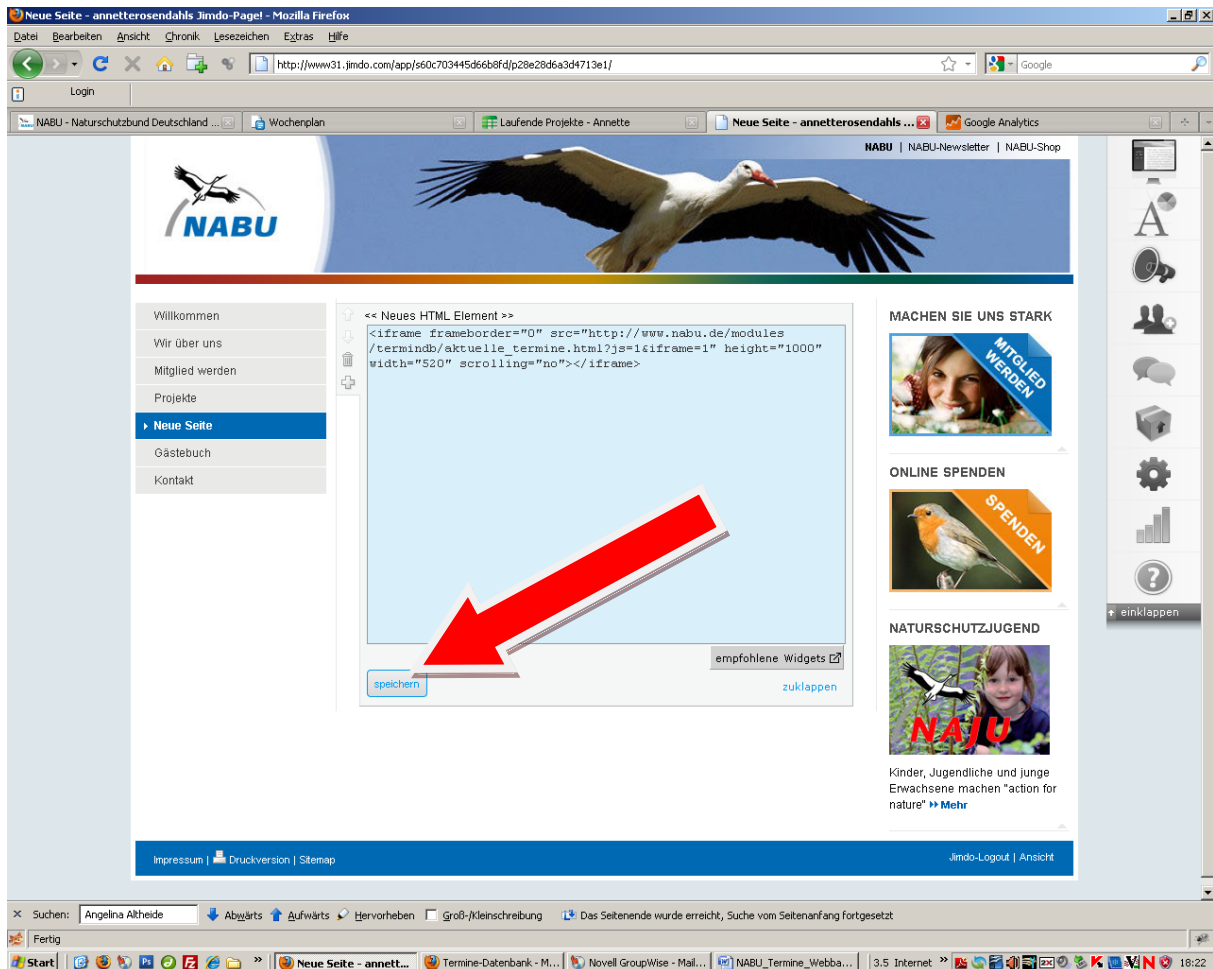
Neue Seite - annetterosendahls Jimdo-Page! - Mozilla Firefox

Datei Bearbeiten Ansicht Chronik Lesezeichen Extras Hilfe

http://www31.jimdo.com/app/s60c703445d66b8fd/p28e28d6a3d4713e1/

Google

Login

NABU - Naturschutzbund Deutschland ... | Wochenplan | Laufende Projekte - Annette | Neue Seite - annetterosendahls ... | Google Analytics

NABU | NABU-Newsletter | NABU-Shop

NABU

Willkommen
Wir über uns
Mitglied werden
Projekte
Neue Seite
Gästebuch
Kontakt

<< Neues HTML Element >>

<iframe frameborder="0" src="http://www.nabu.de/modules/termindb/aktuelle_termine.html?js=1&iframe=1" height="1000" width="520" scrolling="no"></iframe>

empfohlene Widgets

speichern

zuklappen

MACHEN SIE UNS STARK

MITGLIED WERDEN

ONLINE SPENDEN

SPENDEN

NATURSCHUTZJUGEND

NAJU

Kinder, Jugendliche und junge Erwachsene machen "action for nature" Mehr

einklappen

Impressum | Druckversion | Sitemap

Jimdo-Logout | Ansicht

Suchen: Angelina Altheide Abwärts Aufwärts Hervorheben Groß-/Kleinschreibung Das Seitenende wurde erreicht, Suche vom Seitenanfang fortgesetzt

Fertig

Start | Neue Seite - annett... | Termine-Datenbank - M... | Novell GroupWise - Mail... | NABU_Termine_Webba... | 3.5 Internet | 18:22